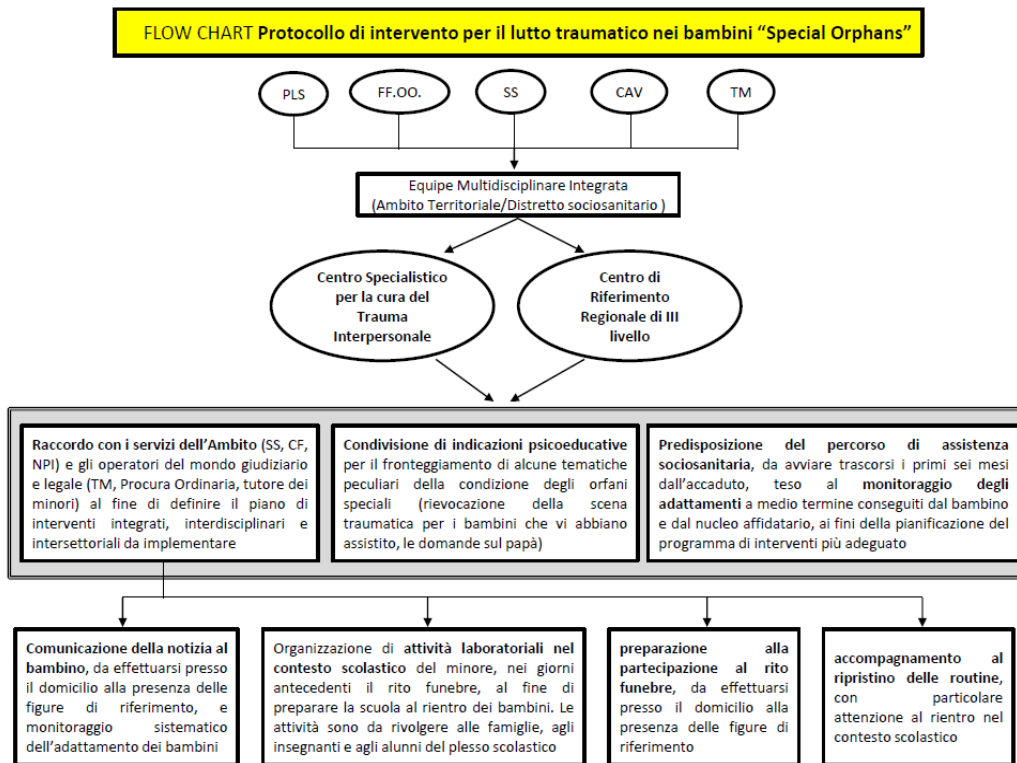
FLOW CHART **Protocollo di intervento per il lutto traumatico nei bambini "Special Orphans"**

PLS

FF.OO.

SS

CAV

TM

Equipe Multidisciplinare Integrata (Ambito Territoriale/Distretto sociosanitario )

Centro Specialistico per la cura del Trauma Interpersonale

Centro di Riferimento Regionale di III livello

Raccordo con i servizi dell'Ambito (SS, CF, NPI) e gli operatori del mondo giudiziario e legale (TM, Procura Ordinaria, tutore dei minori) al fine di definire il piano di interventi integrati, interdisciplinari e intersettoriali da implementare

Condivisione di indicazioni psicoeducative per il fronteggiamento di alcune tematiche peculiari della condizione degli orfani speciali (rievocazione della scena traumatica per i bambini che vi abbiano assistito, le domande sul papà)

Predisposizione del percorso di assistenza sociosanitaria, da avviare trascorsi i primi sei mesi dall'accaduto, teso al monitoraggio degli adattamenti a medio termine conseguiti dal bambino e dal nucleo affidatario, ai fini della pianificazione del programma di interventi più adeguato

Comunicazione della notizia al bambino, da effettuarsi presso il domicilio alla presenza delle figure di riferimento, e monitoraggio sistematico dell'adattamento dei bambini

Organizzazione di attività laboratoriali nel contesto scolastico del minore, nei giorni antecedenti il rito funebre, al fine di preparare la scuola al rientro dei bambini. Le attività sono da rivolgere alle famiglie, agli insegnanti e agli alunni del plesso scolastico

preparazione alla partecipazione al rito funebre, da effettuarsi presso il domicilio alla presenza delle figure di riferimento

accompagnamento al ripristino delle routine, con particolare attenzione al rientro nel contesto scolastico